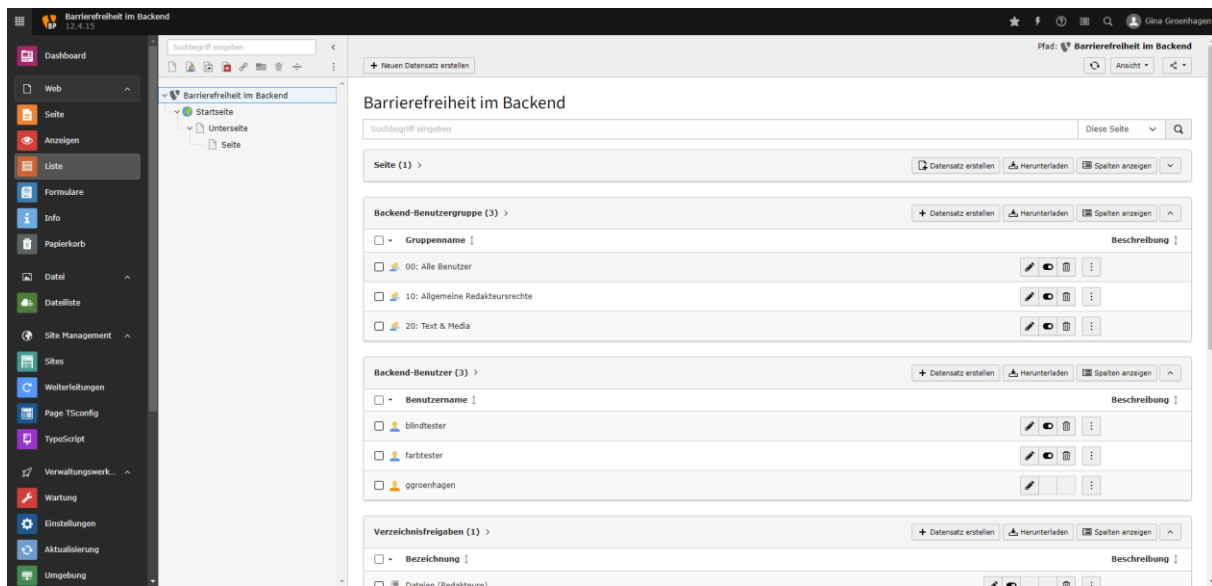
Barrierefreiheit im Backend
12.4.15

Gina Groenhagen

Dashboard
Web
Seite
Anzeigen
Liste
Formulare
Info
Papierkorb
Datei
Dateiliste
Site Management
Sites
Weiterleitungen
Page TSconfig
TypoScript
Verwaltungswerk...
Wartung
Einstellungen
Aktualisierung
Umgebung

Suchbegriff eingeben

Barrierefreiheit im Backend
Startseite
Unterseite
Seite

+ Neuen Datensatz erstellen

Pfad: Barrierefreiheit im Backend

Ansicht

Barrierefreiheit im Backend

Suchbegriff eingeben
Diese Seite

Seite (1) >
Datensatz erstellen
Herunterladen
Spalten anzeigen

Backend-Benutzergruppe (3) >
+ Datensatz erstellen
Herunterladen
Spalten anzeigen

| Gruppenname | Beschreibung |
|---|---|
| 00: Alle Benutzer | |
| 10: Allgemeine Redakteursrechte | |
| 20: Text & Media | |

Backend-Benutzer (3) >
+ Datensatz erstellen
Herunterladen
Spalten anzeigen

| Benutzername | Beschreibung |
|---|---|
| blindtester | |
| farbtester | |
| ggroenhagen | |

Verzeichnisfreigaben (1) >
+ Datensatz erstellen
Herunterladen
Spalten anzeigen

| Bezeichnung | Beschreibung |
|---|---|
| Dateien (Redakteure) | |